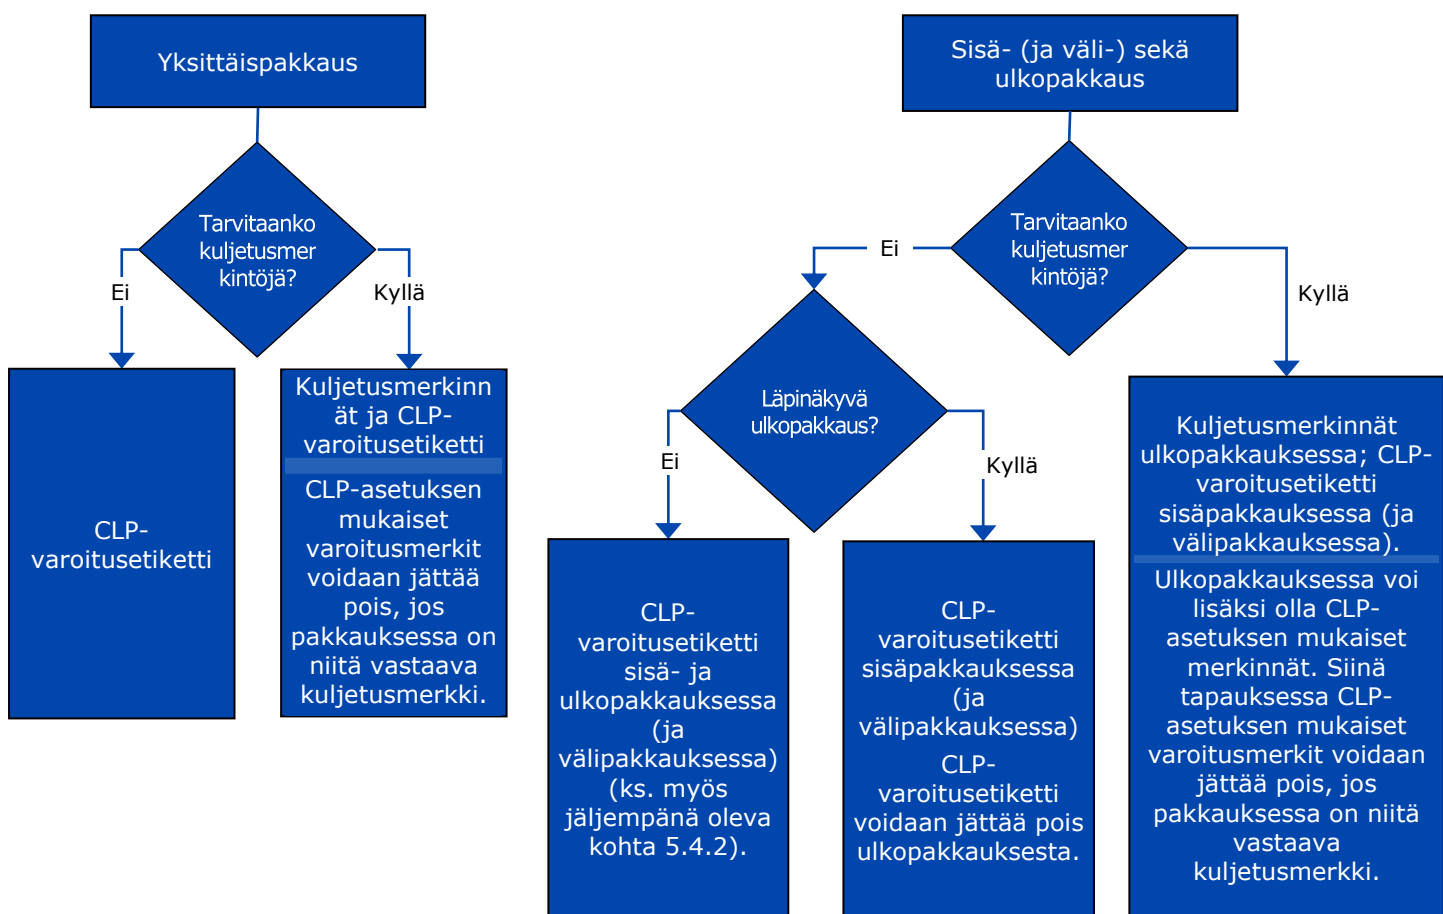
Yksittäispakkaus

Tarvitaanko kuljetusmerkintöjä?

Ei

Kyllä

CLP-varoitusetiketti

Kuljetusmerkinnät ja CLP-varoitusetiketti

CLP-asetuksen mukaiset varoitusmerkit voidaan jättää pois, jos pakkauksessa on niitä vastaava kuljetusmerkki.

Sisä- (ja väli-) sekä ulkopakkaus

Tarvitaanko kuljetusmerkintöjä?

Ei

Kyllä

Läpinäkyvä ulkopakkaus?

Ei

Kyllä

CLP-varoitusetiketti sisä- ja ulkopakkauksessa (ja välipakkauksessa) (ks. myös jäljempänä oleva kohta 5.4.2).

CLP-varoitusetiketti sisäpakkauksessa (ja välipakkauksessa)

CLP-varoitusetiketti voidaan jättää pois ulkopakkauksesta.

Kuljetusmerkinnät ulkopakkauksessa; CLP-varoitusetiketti sisäpakkauksessa (ja välipakkauksessa).

Ulkopakkauksessa voi lisäksi olla CLP-asetuksen mukaiset merkinnät. Siinä tapauksessa CLP-asetuksen mukaiset varoitusmerkit voidaan jättää pois, jos pakkauksessa on niitä vastaava kuljetusmerkki.